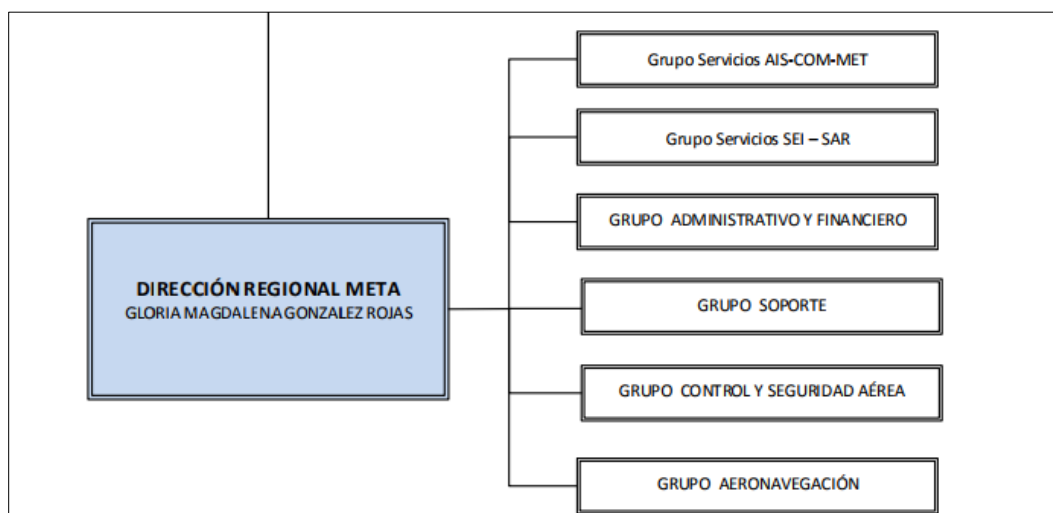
DIRECCIÓN REGIONAL META
GLORIA MAGDALENA GONZALEZ ROJAS

Grupo Servicios AIS-COM-MET

Grupo Servicios SEI – SAR

GRUPO ADMINISTRATIVO Y FINANCIERO

GRUPO SOPORTE

GRUPO CONTROL Y SEGURIDAD AÉREA

GRUPO AERONAVEGACIÓN